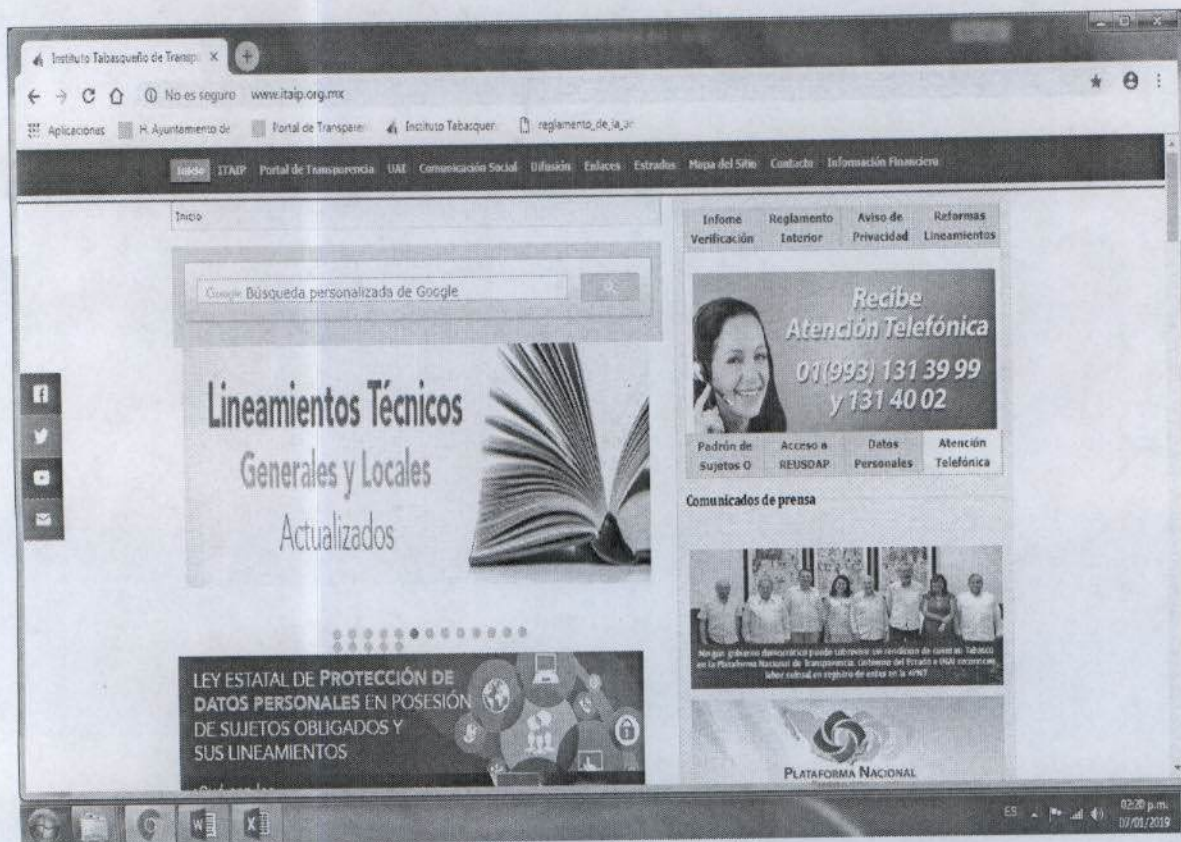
Instituto Tabasqueño de Transp ×

No es seguro www.itaip.org.mx

Aplicaciones H. Ayuntamiento de Portal de Transparen Instituto Tabasquen reglamento_de_la_ar

Inicio ITAIP Portal de Transparencia UAI Comunicación Social Difusión Enlaces Estrados Mapa del Sitio Contacto Información Financiera

Inicio

Google Búsqueda personalizada de Google

Lineamientos Técnicos
Generales y Locales
Actualizados

LEY ESTATAL DE PROTECCIÓN DE DATOS PERSONALES EN POSESIÓN DE SUJETOS OBLIGADOS Y SUS LINEAMIENTOS

| Infome Verificación | Reglamento Interior | Aviso de Privacidad | Reformas Lineamientos |
|---|---|---|---|

Recibe Atención Telefónica
01(993) 131 39 99
y 131 40 02

| Padrón de Sujetos O | Acceso a REUSDAP | Datos Personales | Atención Telefónica |
|---|---|---|---|

Comunicados de prensa

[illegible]

PLATAFORMA NACIONAL

ES 02:20 p.m. 07/01/2019